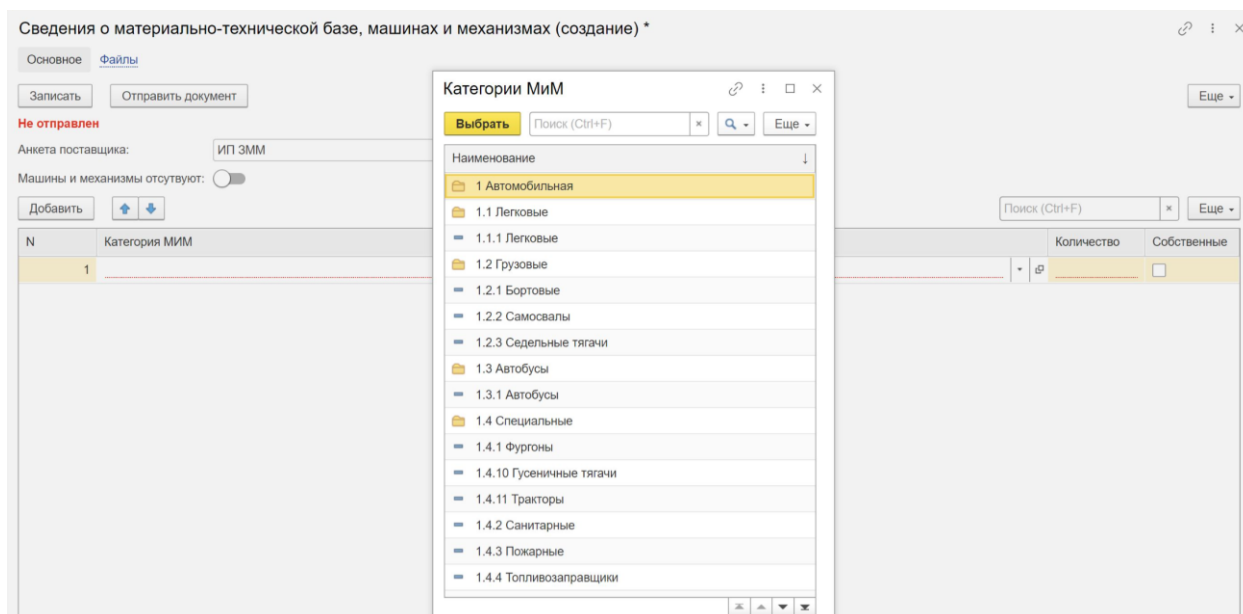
Сведения о материально-технической базе, машинах и механизмах (создание) *

Основное Файлы

Записать Отправить документ

Не отправлен

Анкета поставщика: ИП ЗММ

Машины и механизмы отсутвуют:

Добавить

| N | Категория МИМ | Количество | Собственные |
|---|---|---|---|
| 1 | | | |

Еще

Поиск (Ctrl+F) × Еще

Категории МиМ

Выбрать Поиск (Ctrl+F) × Еще

Наименование

1 Автомобильная
1.1 Легковые
1.1.1 Легковые
1.2 Грузовые
1.2.1 Бортовые
1.2.2 Самосвалы
1.2.3 Седельные тягачи
1.3 Автобусы
1.3.1 Автобусы
1.4 Специальные
1.4.1 Фургоны
1.4.10 Гусеничные тягачи
1.4.11 Тракторы
1.4.2 Санитарные
1.4.3 Пожарные
1.4.4 Топливозаправщики